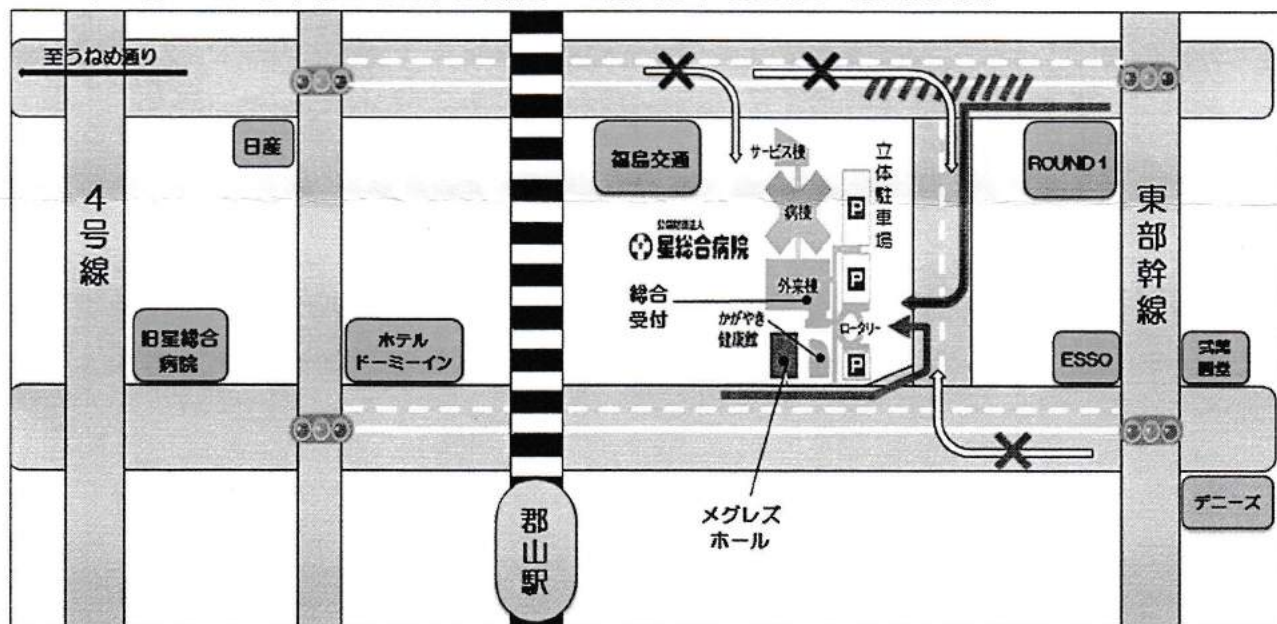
至うねめ通り

日産

福島交通

サービス棟

立体駐車場

ROUND 1

4号線

病棟

公益財団法人 星総合病院

東部幹線

総合受付

外来棟

かがやき健康館

ロータリー

旧星総合病院

ホテルドーミーイン

ESSO

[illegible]

デニーズ

郡山駅

メグレズホール